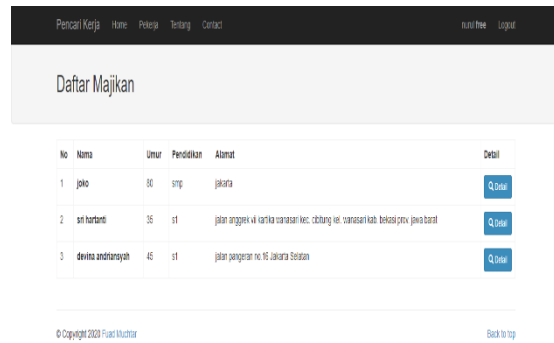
Pencari Kerja Home Pekerja Tentang Contact nurul free Logout

Daftar Majikan

| No | Nama | Umur | Pendidikan | Alamat | Detail |
|---|---|---|---|---|---|
| 1 | joko | 80 | smp | jakarta | Detail |
| 2 | sri hartanti | 35 | s1 | jalan anggrek vii kartika wanasari kec. cibitung kel. wanasari kab. bekasi prov. jawa barat | Detail |
| 3 | devina andriansyah | 45 | s1 | jalan pangeran no.16 Jakarta Selatan | Detail |

© Copyright 2020 Fuad Muchtar

Back to top